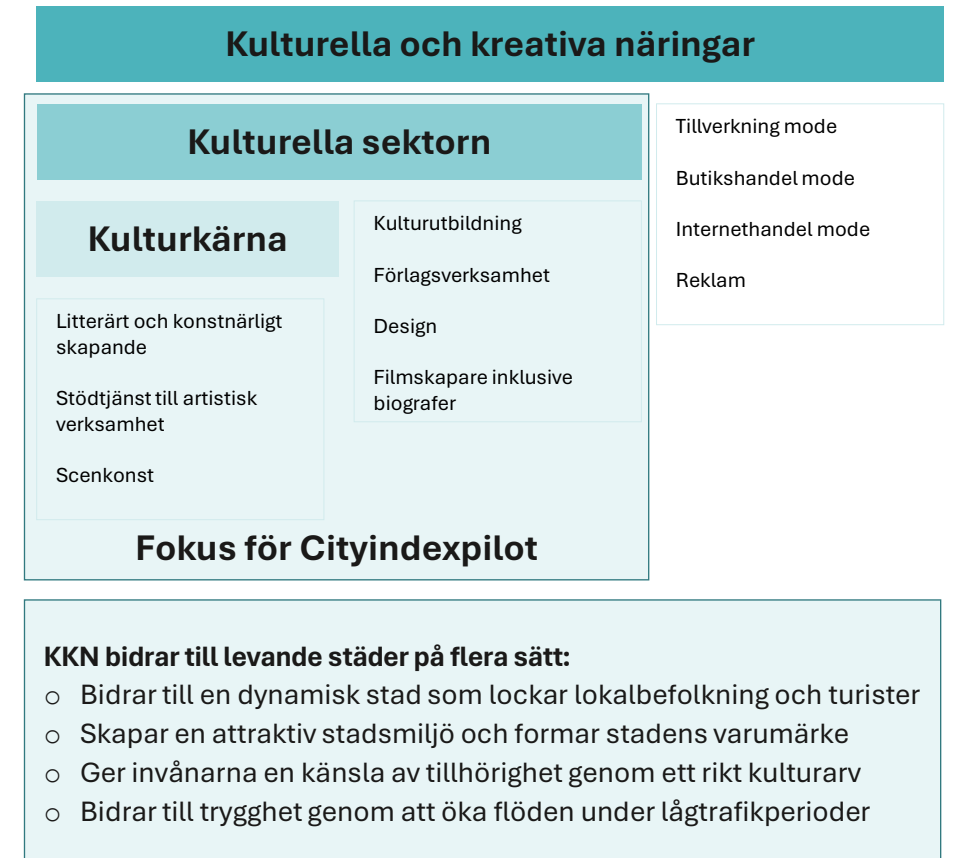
Kulturella och kreativa näringar

Kulturella sektorn

Kulturkärna

Litterärt och konstnärligt skapande

Stödtjänst till artistisk verksamhet

Scenkonst

Kulturutbildning

Förlagsverksamhet

Design

Filmskapare inklusive biografer

Fokus för Cityindexpilot

Tillverkning mode

Butikshandel mode

Internethandel mode

Reklam

KKN bidrar till levande städer på flera sätt:
o Bidrar till en dynamisk stad som lockar lokalbefolkning och turister
o Skapar en attraktiv stadsmiljö och formar stadens varumärke
o Ger invånarna en känsla av tillhörighet genom ett rikt kulturarv
o Bidrar till trygghet genom att öka flöden under lågtrafikperioder